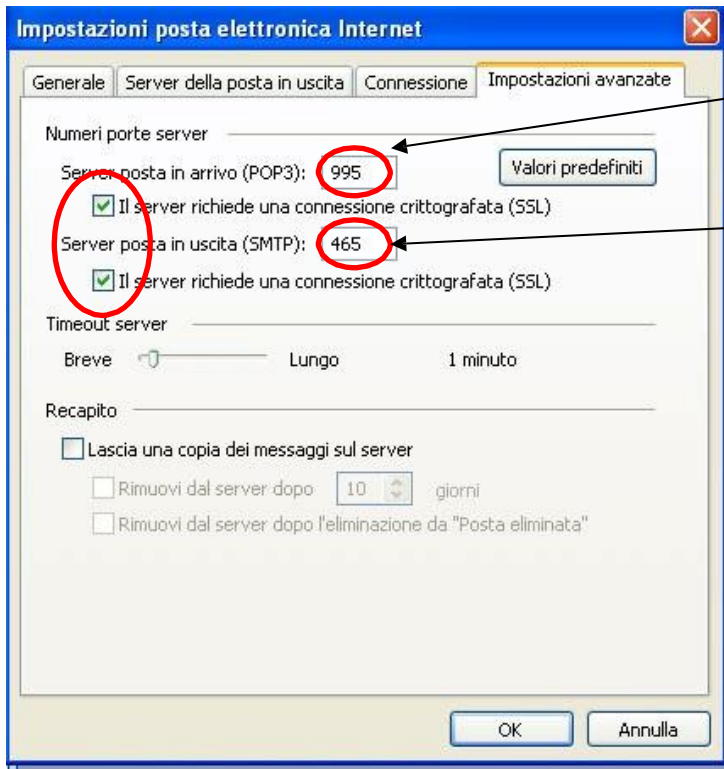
Impostazioni posta elettronica Internet

Generale | Server della posta in uscita | Connessione | Impostazioni avanzate

Numeri porte server

Server posta in arrivo (POP3): 995

Valori predefiniti

Il server richiede una connessione crittografata (SSL)

Server posta in uscita (SMTP): 465

Il server richiede una connessione crittografata (SSL)

Timeout server

Breve Lungo 1 minuto

Recapito

Lascia una copia dei messaggi sul server

Rimuovi dal server dopo 10 giorni

Rimuovi dal server dopo l'eliminazione da "Posta eliminata"

OK Annulla